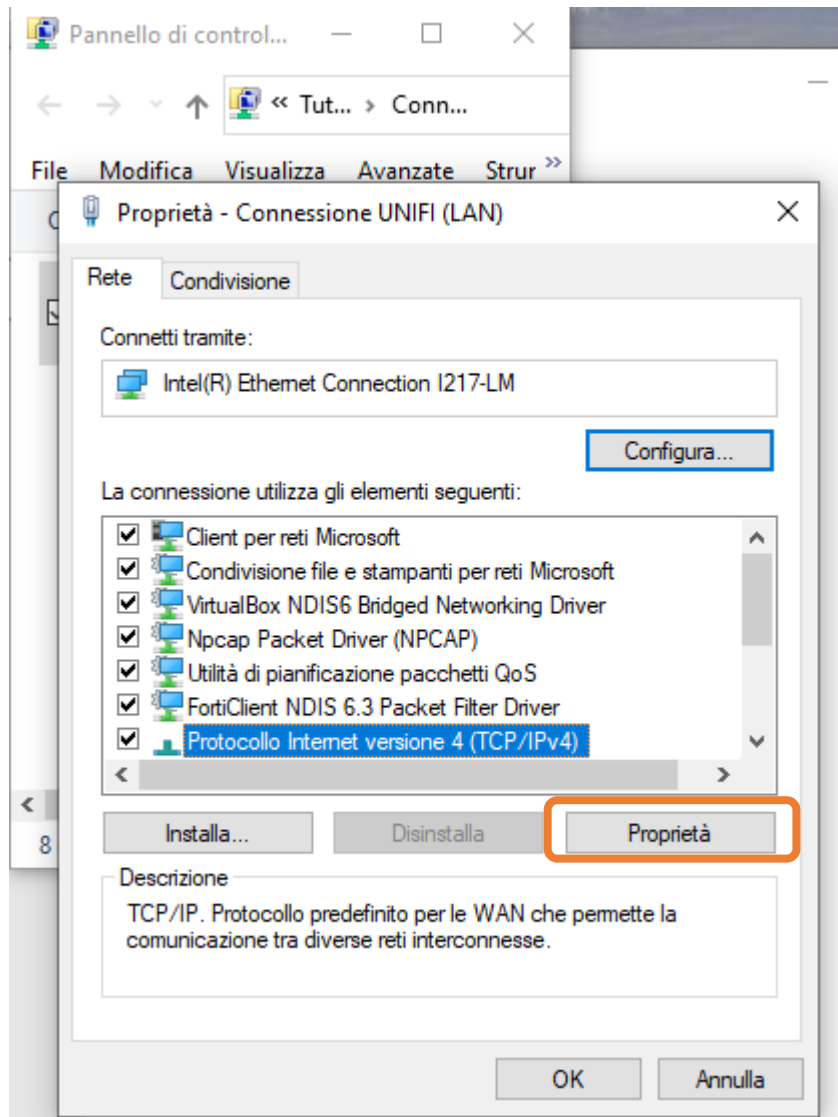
Pannello di control...

« Tut... › Conn...

File Modifica Visualizza Avanzate Strur »

Proprietà - Connessione UNIFI (LAN)

Rete Condivisione

Connetti tramite:

Intel(R) Ethernet Connection I217-LM

Configura...

La connessione utilizza gli elementi seguenti:

Client per reti Microsoft
Condivisione file e stampanti per reti Microsoft
VirtualBox NDIS6 Bridged Networking Driver
Npcap Packet Driver (NPCAP)
Utilità di pianificazione pacchetti QoS
FortiClient NDIS 6.3 Packet Filter Driver
Protocollo Internet versione 4 (TCP/IPv4)

Installa... Disinstalla Proprietà

Descrizione

TCP/IP. Protocollo predefinito per le WAN che permette la comunicazione tra diverse reti interconnesse.

OK Annulla

8